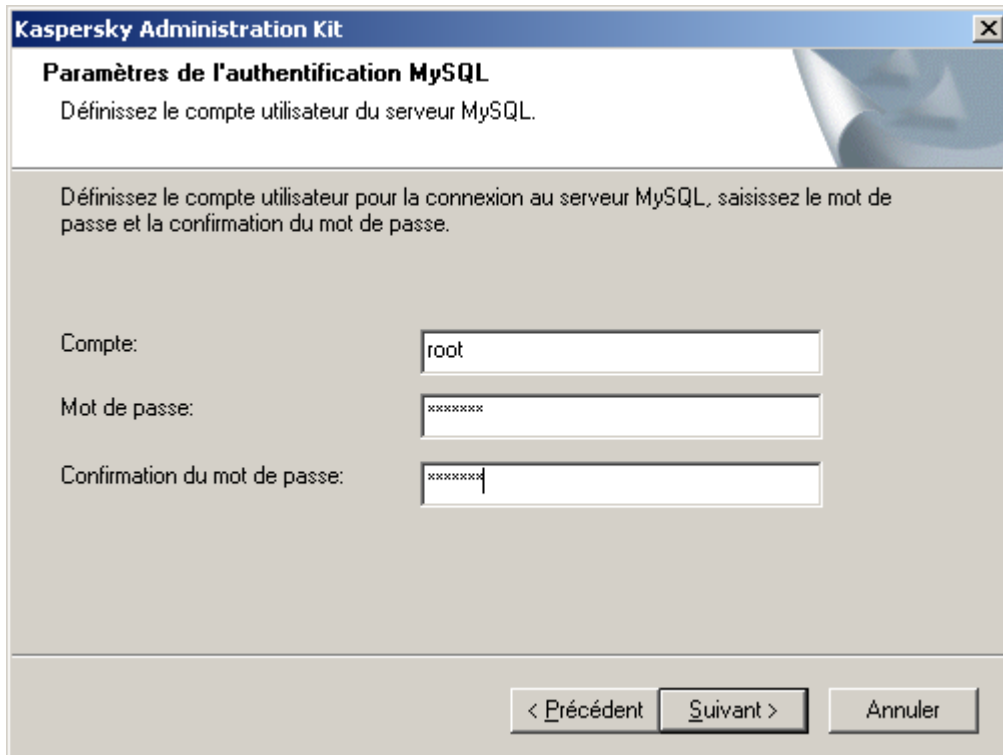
Kaspersky Administration Kit

Paramètres de l'authentification MySQL

Définissez le compte utilisateur du serveur MySQL.

Définissez le compte utilisateur pour la connexion au serveur MySQL, saisissez le mot de passe et la confirmation du mot de passe.

Compte: root

Mot de passe: xxxxxxx

Confirmation du mot de passe: xxxxxxx

< Précédent | Suivant > | Annuler